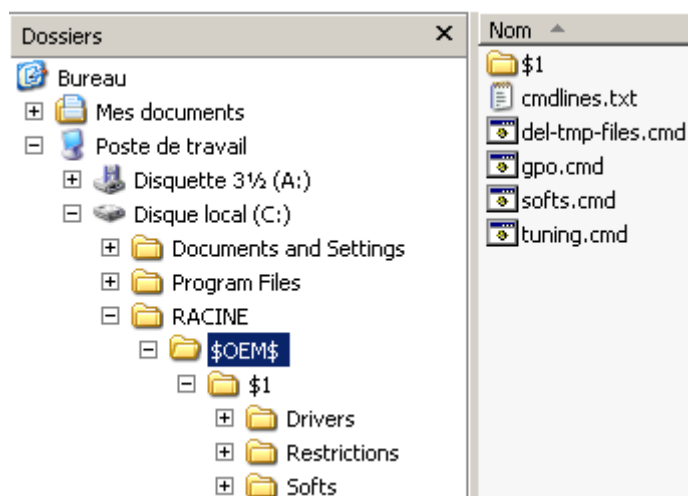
Dossiers ×

Bureau
Mes documents
Poste de travail
Disquette 3½ (A:)
Disque local (C:)
Documents and Settings
Program Files
RACINE
$OEM$
$1
Drivers
Restrictions
Softs

Nom
$1
cmdlines.txt
del-tmp-files.cmd
gpo.cmd
softs.cmd
tuning.cmd